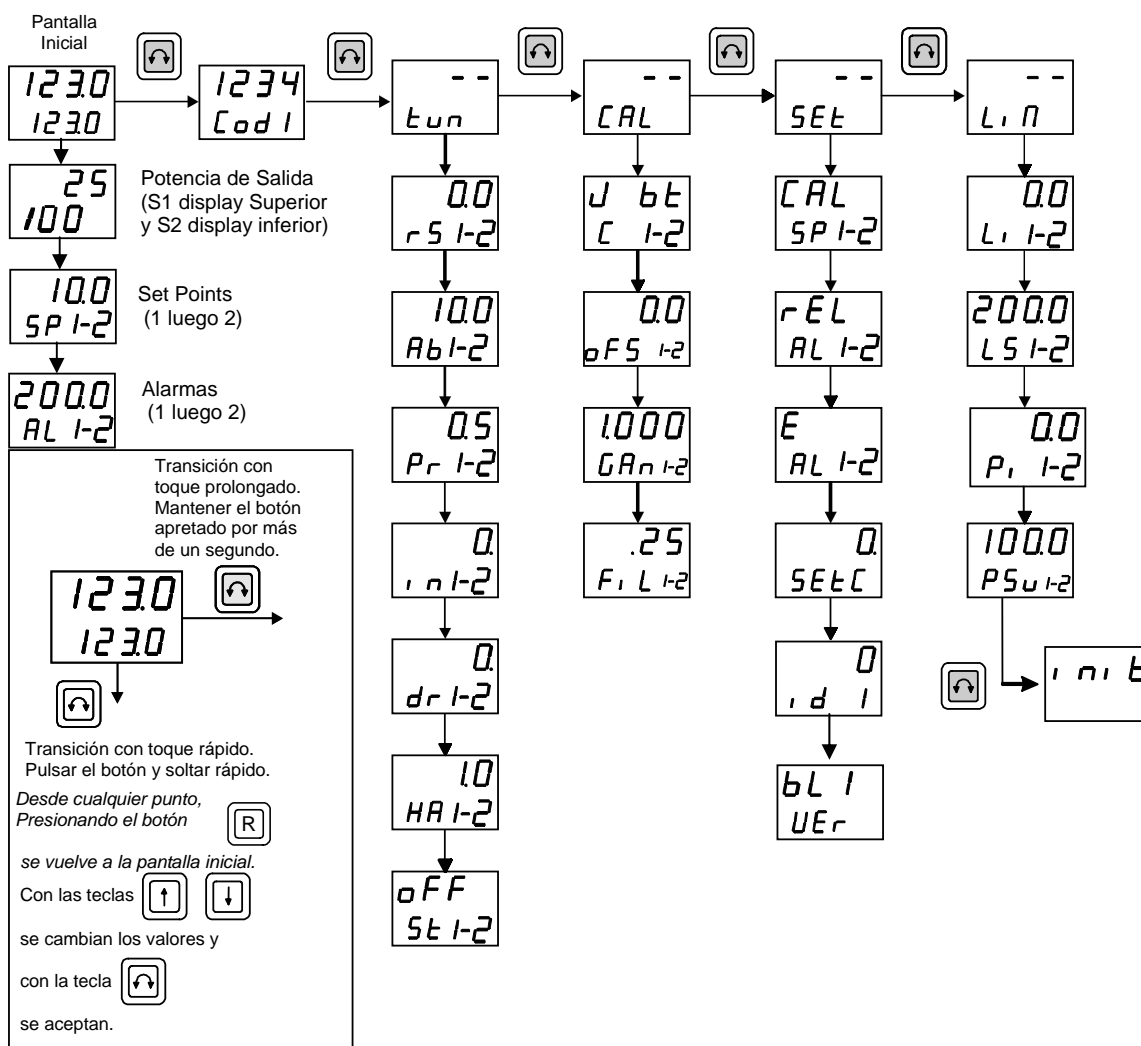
Pantalla Inicial

123.0
123.0

1234
Cod 1

--
tun

--
CAL

--
SEt

--
Li n

25
100

Potencia de Salida (S1 display Superior y S2 display inferior)

10.0
SP 1-2

Set Points (1 luego 2)

200.0
AL 1-2

Alarmas (1 luego 2)

Transición con toque prolongado. Mantener el botón apretado por más de un segundo.

123.0
123.0

Transición con toque rápido. Pulsar el botón y soltar rápido.

*Desde cualquier punto, Presionando el botón* R *se vuelve a la pantalla inicial.*

Con las teclas ↑ ↓ se cambian los valores y con la tecla se aceptan.

0.0
rS 1-2

10.0
Ab1-2

0.5
Pr 1-2

0.
in1-2

0.
dr 1-2

1.0
HA 1-2

oFF
St 1-2

J bt
C 1-2

0.0
oFS 1-2

1.000
GAn 1-2

.25
FiL 1-2

CAL
SP 1-2

rEL
AL 1-2

E
AL 1-2

0.
SEtC

0
id 1

bL 1
UEr

0.0
Li 1-2

200.0
LS 1-2

0.0
Pi 1-2

100.0
PSu 1-2

init